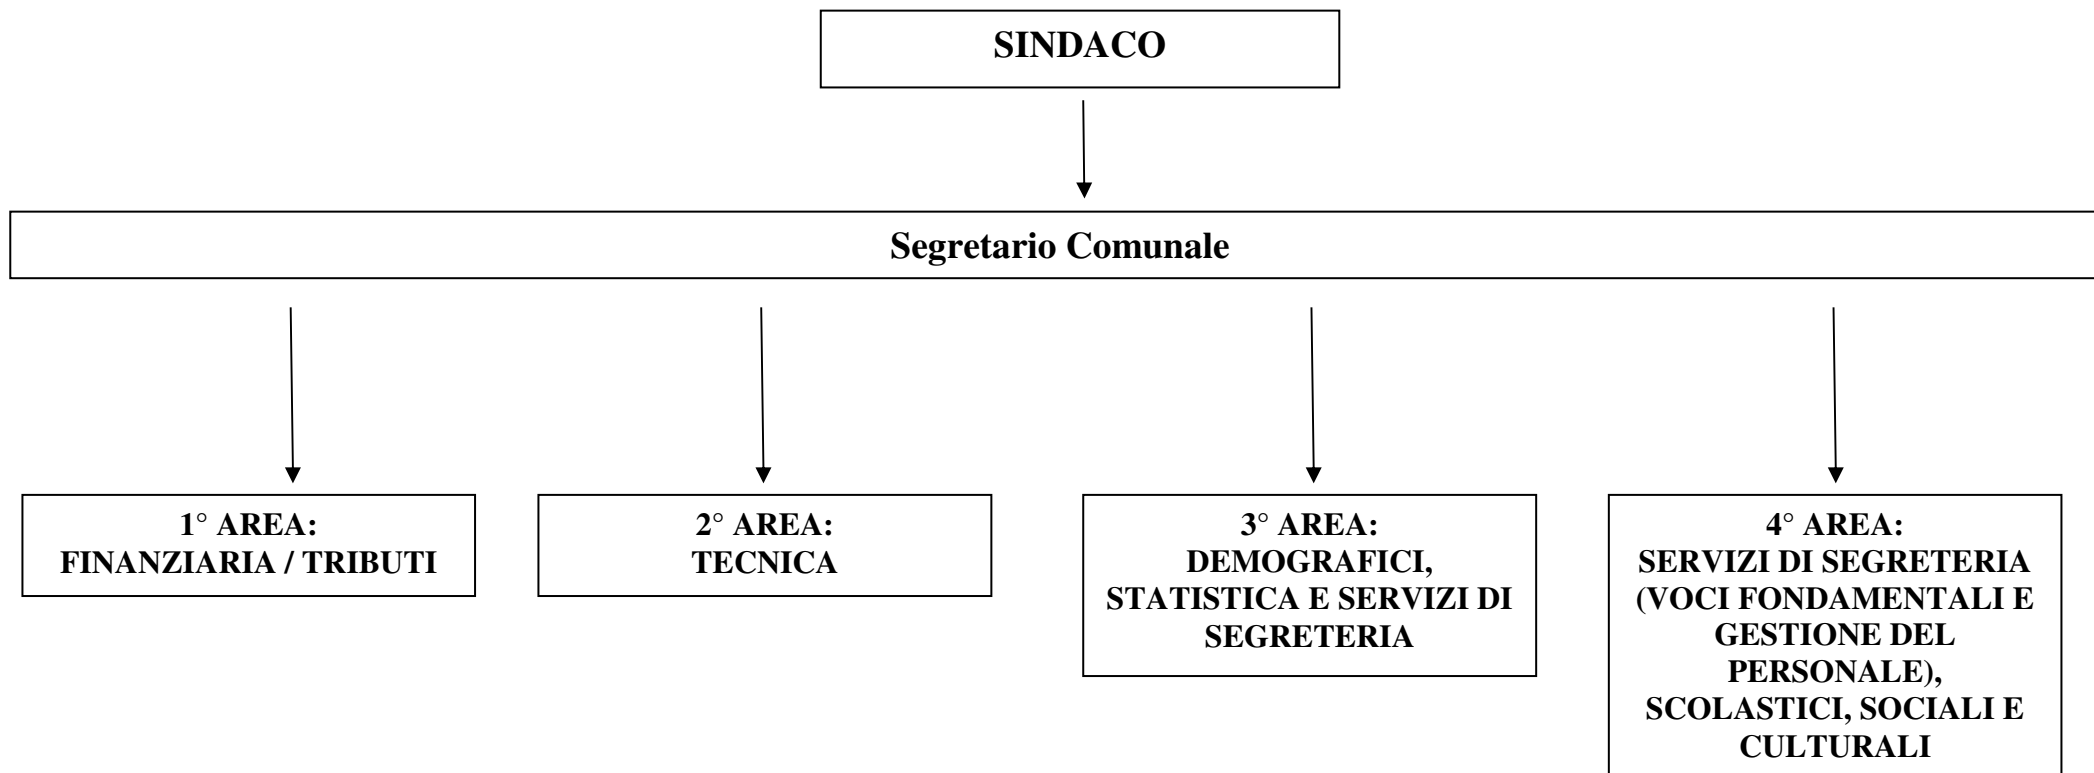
SINDACO

Segretario Comunale

1° AREA:
FINANZIARIA / TRIBUTI

2° AREA:
TECNICA

3° AREA:
DEMOGRAFICI, STATISTICA E SERVIZI DI SEGRETERIA

4° AREA:
SERVIZI DI SEGRETERIA (VOCI FONDAMENTALI E GESTIONE DEL PERSONALE), SCOLASTICI, SOCIALI E CULTURALI